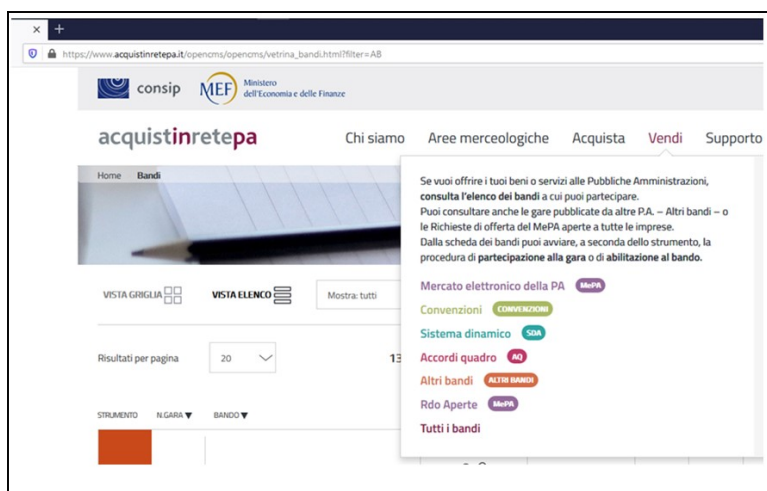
× +

https://www.acquistinretepa.it/opencms/opencms/vetrina_bandi.html?filter=AB

consip MEF Ministero dell'Economia e delle Finanze

acquistinretepa Chi siamo Aree merceologiche Acquista Vendi Supporto

Home Bandi

Se vuoi offrire i tuoi beni o servizi alle Pubbliche Amministrazioni, consulta l'elenco dei bandi a cui puoi partecipare.
Puoi consultare anche le gare pubblicate da altre P.A. – Altri bandi – o le Richieste di offerta del MePA aperte a tutte le imprese.
Dalla scheda dei bandi puoi avviare, a seconda dello strumento, la procedura di partecipazione alla gara o di abilitazione al bando.

Mercato elettronico della PA MePA
Convenzioni CONVENZIONI
Sistema dinamico SDA
Accordi quadro AQ
Altri bandi ALTRI BANDI
Rdo Aperte MePA
Tutti i bandi

VISTA GRIGLIA VISTA ELENCO Mostra: tutti

Risultati per pagina 20 13

STRUMENTO N.GARA ▼ BANDO ▼